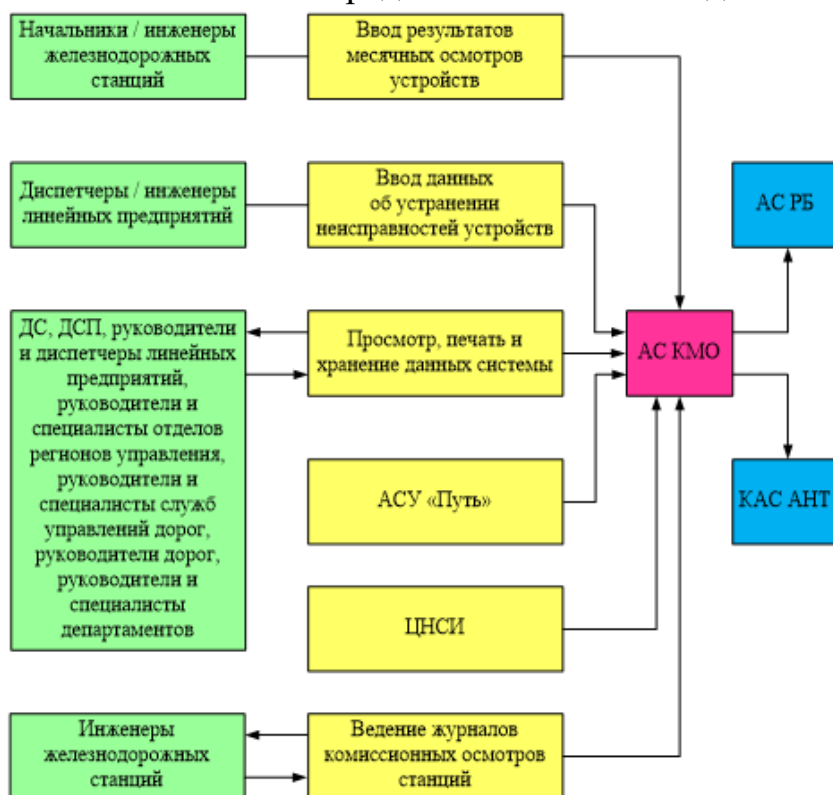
Начальники / инженеры железнодорожных станций

Ввод результатов месячных осмотров устройств

Диспетчеры / инженеры линейных предприятий

Ввод данных об устранении неисправностей устройств

ДС, ДСП, руководители и диспетчеры линейных предприятий, руководители и специалисты отделов регионов управления, руководители и специалисты служб управлений дорог, руководители дорог, руководители и специалисты департаментов

Просмотр, печать и хранение данных системы

АСУ «Путь»

ЦНСИ

Инженеры железнодорожных станций

Ведение журналов комиссионных осмотров станций

АС КМО

АС РБ

КАС АНТ